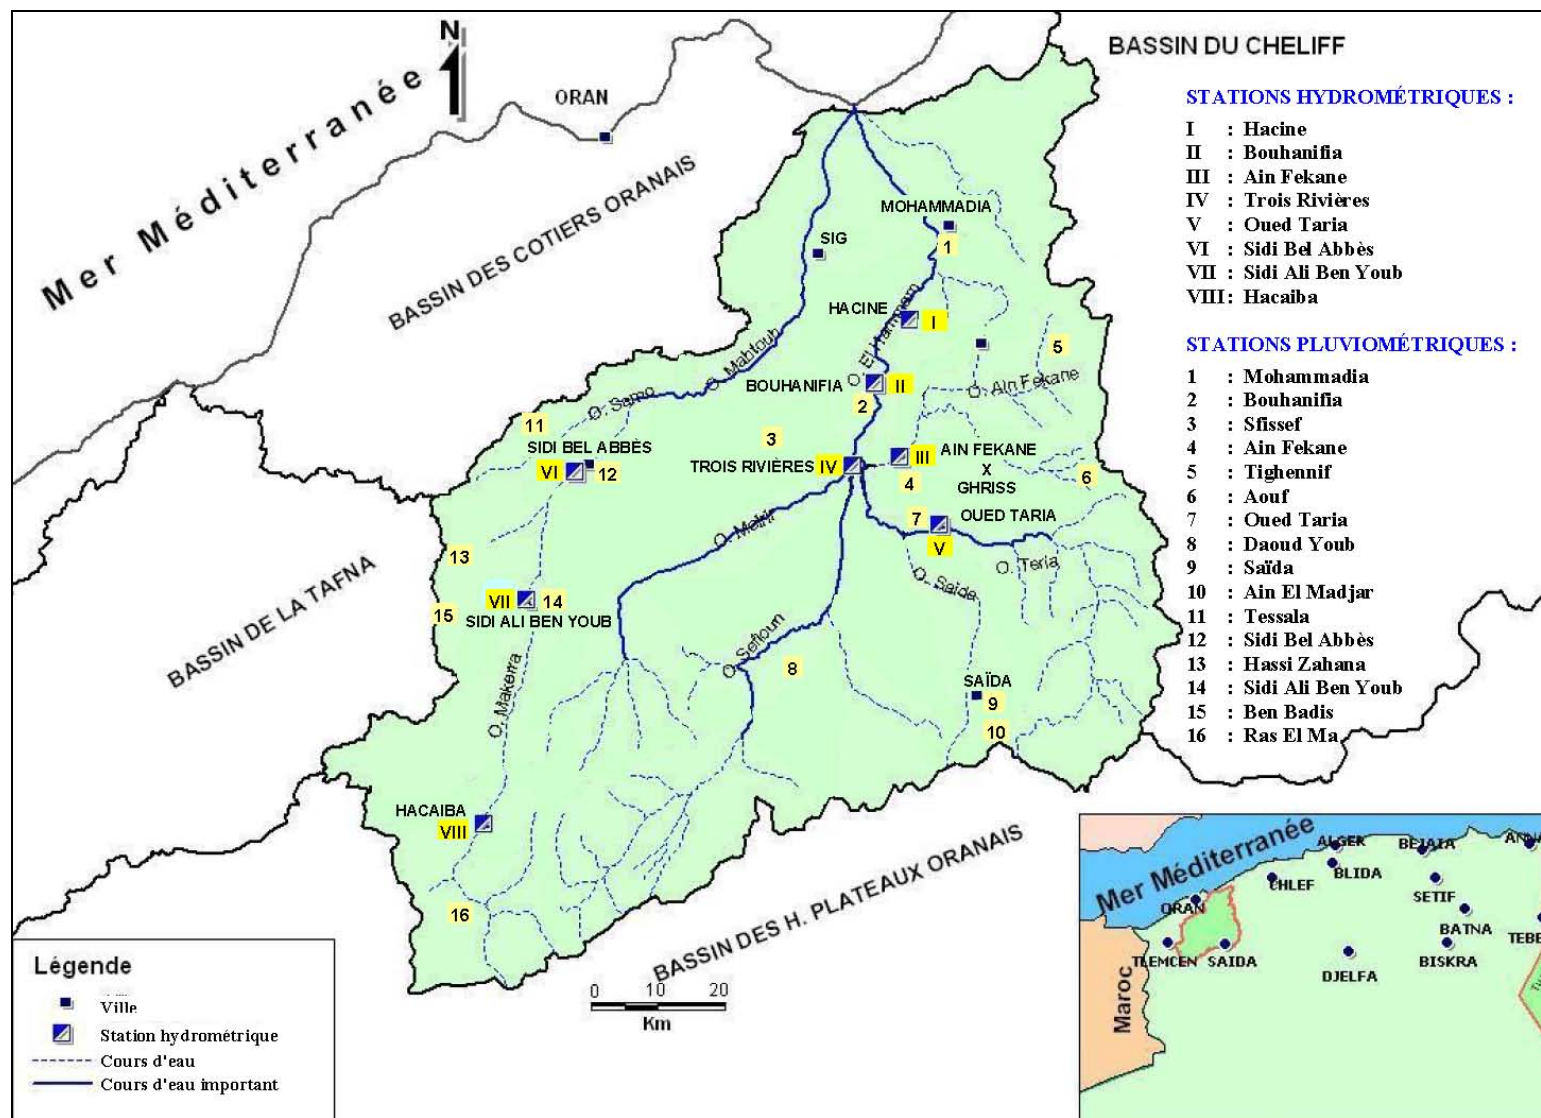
N

Mer Méditerranée

ORAN

BASSIN DU CHELIFF

BASSIN DES COTIERS ORANAIS

MOHAMMADIA

1

SIG

HACINE I

O. Mebtouh

O. El Hammam

5

BOUHANIFIA II

2

O. Ain Fekane

O. Sarno

11

3

SIDI BEL ABBÈS

VI 12

TROIS RIVIÈRES IV

III AIN FEKANE X GHRISS

4

6

7 OUED TARIA

V

O. Mekerra

O. Teria

13

BASSIN DE LA TAFNA

VII 14

15 SIDI ALI BEN YOUB

O. Saïda

O. Sefioum

8

SAÏDA

9

10

O. Makerra

HACAIBA

VIII

16

BASSIN DES H. PLATEAUX ORANAIS

0 10 20

Km

STATIONS HYDROMÉTRIQUES :

I : Hacine
II : Bouhanifia
III : Ain Fekane
IV : Trois Rivières
V : Oued Taria
VI : Sidi Bel Abbès
VII : Sidi Ali Ben Youb
VIII : Hacaiba

STATIONS PLUVIOMÉTRIQUES :

1 : Mohammadia
2 : Bouhanifia
3 : Sfissef
4 : Ain Fekane
5 : Tighennif
6 : Aouf
7 : Oued Taria
8 : Daoud Youb
9 : Saïda
10 : Ain El Madjar
11 : Tessala
12 : Sidi Bel Abbès
13 : Hassi Zahana
14 : Sidi Ali Ben Youb
15 : Ben Badis
16 : Ras El Ma

Légende

Ville
Station hydrométrique
Cours d'eau
Cours d'eau important

Mer Méditerranée

ALGER

BEJAIA

ANNA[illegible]

BLIDA

CHLEF

SETIF

ORAN

BATNA

TEBE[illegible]

TLEMCEN

SAIDA

BISKRA

DJELFA

Maroc